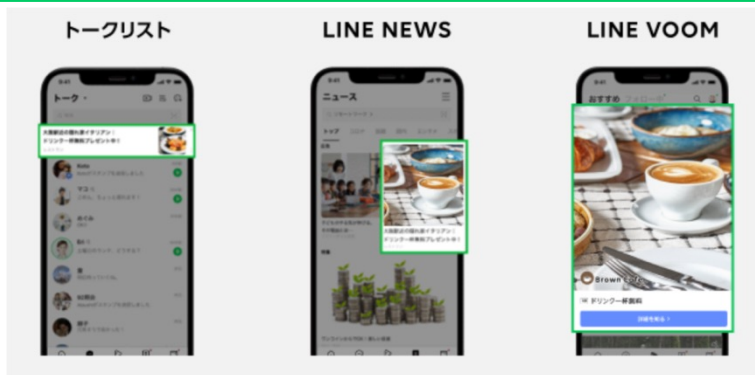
トークリスト

LINE NEWS

LINE VOOM

トーク

大阪駅近の隠れ家イタリアン！ドリンク一杯無料プレゼント中！

ニュース

トップ

大阪駅近の隠れ家イタリアン！ドリンク一杯無料プレゼント中！

おすすめ　フォロー中

Brown

ドリンク一杯無料

詳細を見る